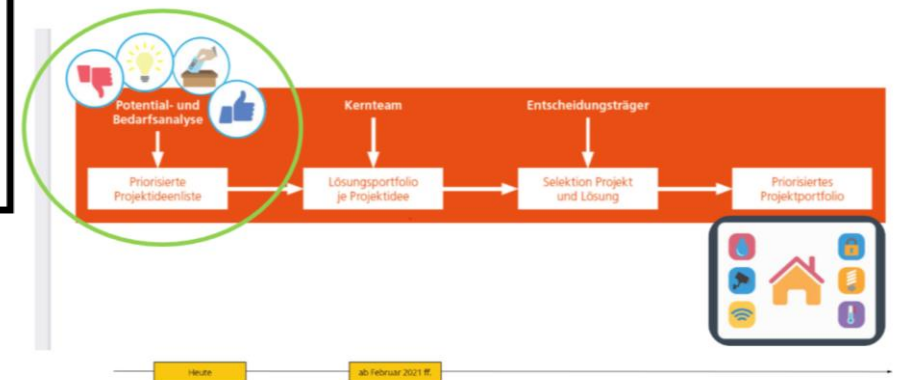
Potential- und Bedarfsanalyse

Kernteam

Entscheidungsträger

Priorisierte Projektideenliste

Lösungsportfolio je Projektidee

Selektion Projekt und Lösung

Priorisiertes Projektportfolio

Heute

ab Februar 2021 ff.